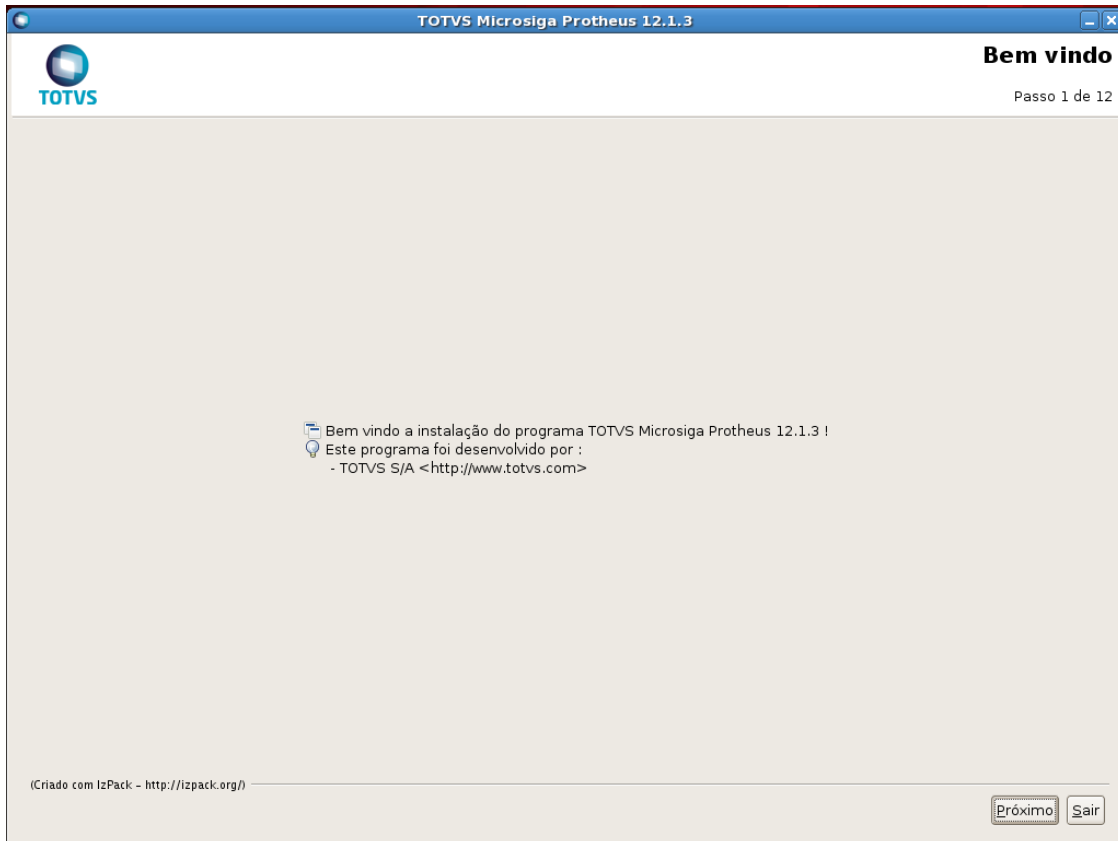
TOTVS Microsiga Protheus 12.1.3

TOTVS

Bem vindo

Passo 1 de 12

Bem vindo a instalação do programa TOTVS Microsiga Protheus 12.1.3 !
Este programa foi desenvolvido por :
- TOTVS S/A <http://www.totvs.com>

(Criado com IzPack - http://izpack.org/)

Próximo

Sair